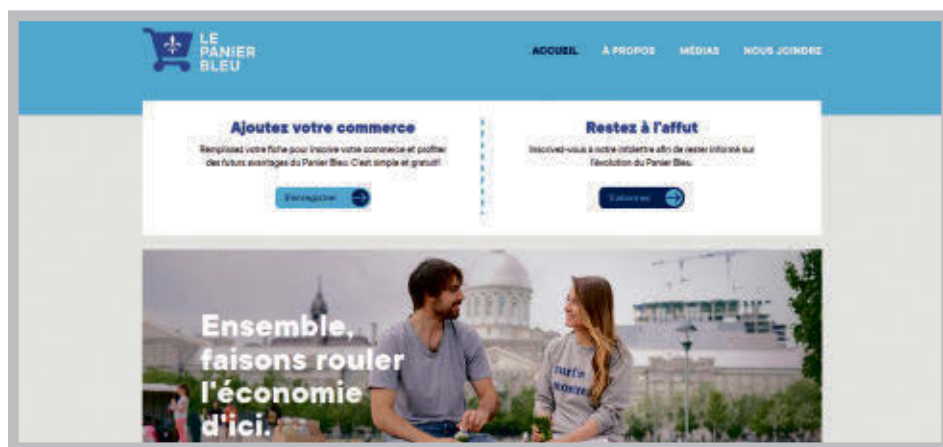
LE PANIER BLEU

ACCUEIL À PROPOS MÉDIAS NOUS JOINDRE

Ajoutez votre commerce

Remplissez votre fiche pour inscrire votre commerce et profiter des futurs avantages du Panier Bleu. C'est simple et gratuit!

S'enregistrer

Restez à l'affut

Inscrivez-vous à notre infolettre afin de rester informé sur l'évolution du Panier Bleu.

S'abonner

Ensemble, faisons rouler l'économie d'ici.